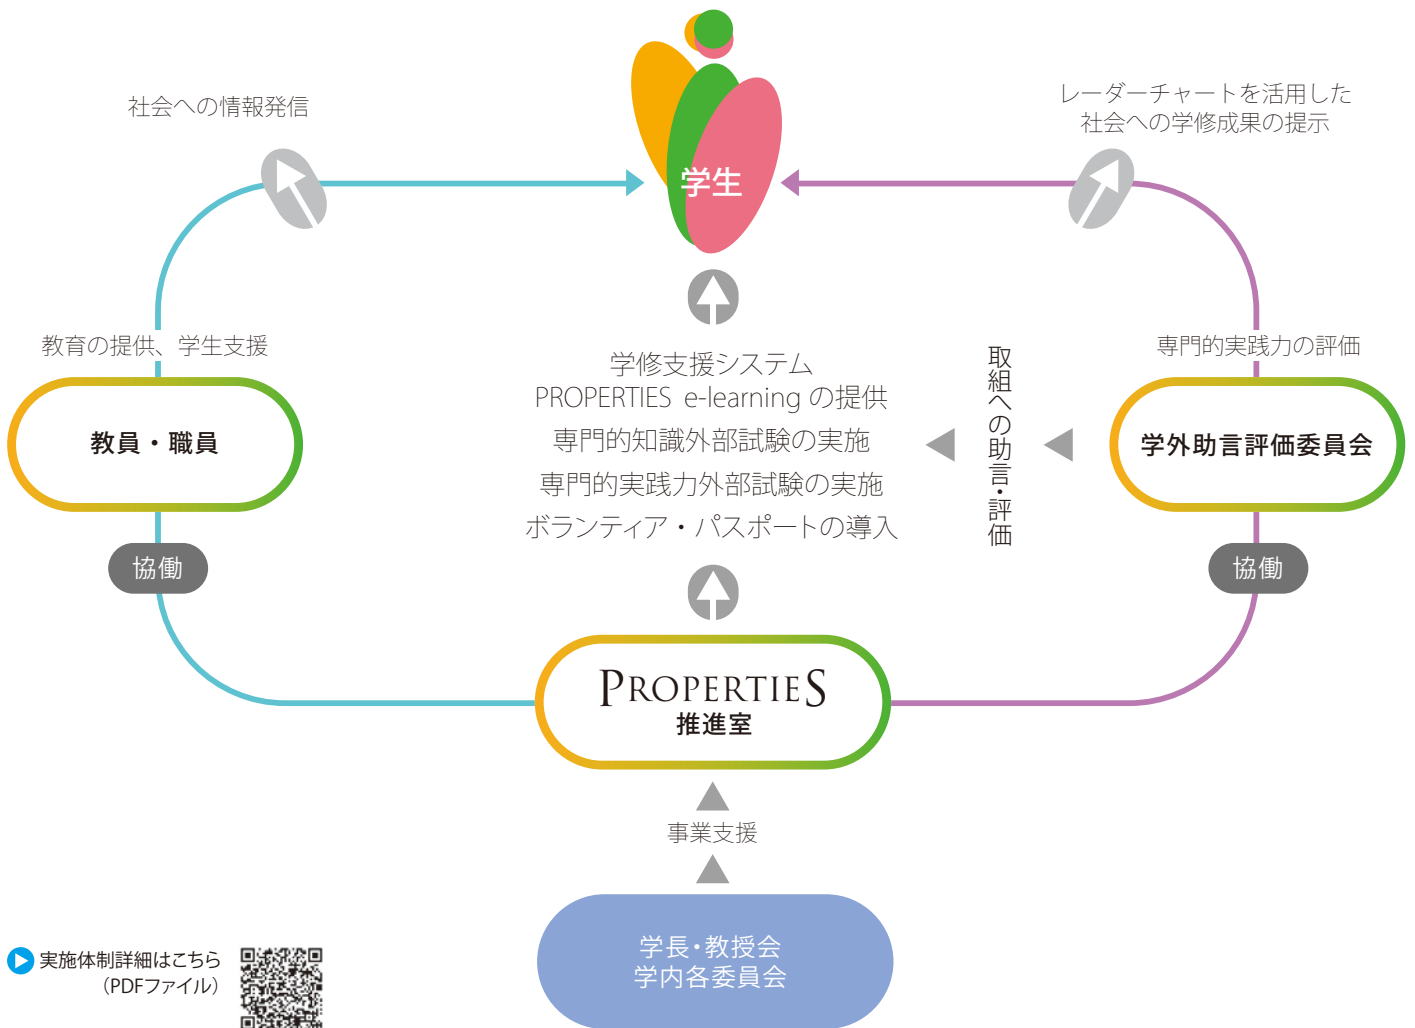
社会への情報発信

学生

レーダーチャートを活用した
社会への学修成果の提示

教育の提供、学生支援

学修支援システム
PROPERTIES e-learning の提供
専門的知識外部試験の実施
専門的実践力外部試験の実施
ボランティア・パスポートの導入

取組への助言・評価

専門的実践力の評価

教員・職員

学外助言評価委員会

協働

協働

PROPERTIES
推進室

事業支援

学長・教授会
学内各委員会

実施体制詳細はこちら
（PDFファイル）